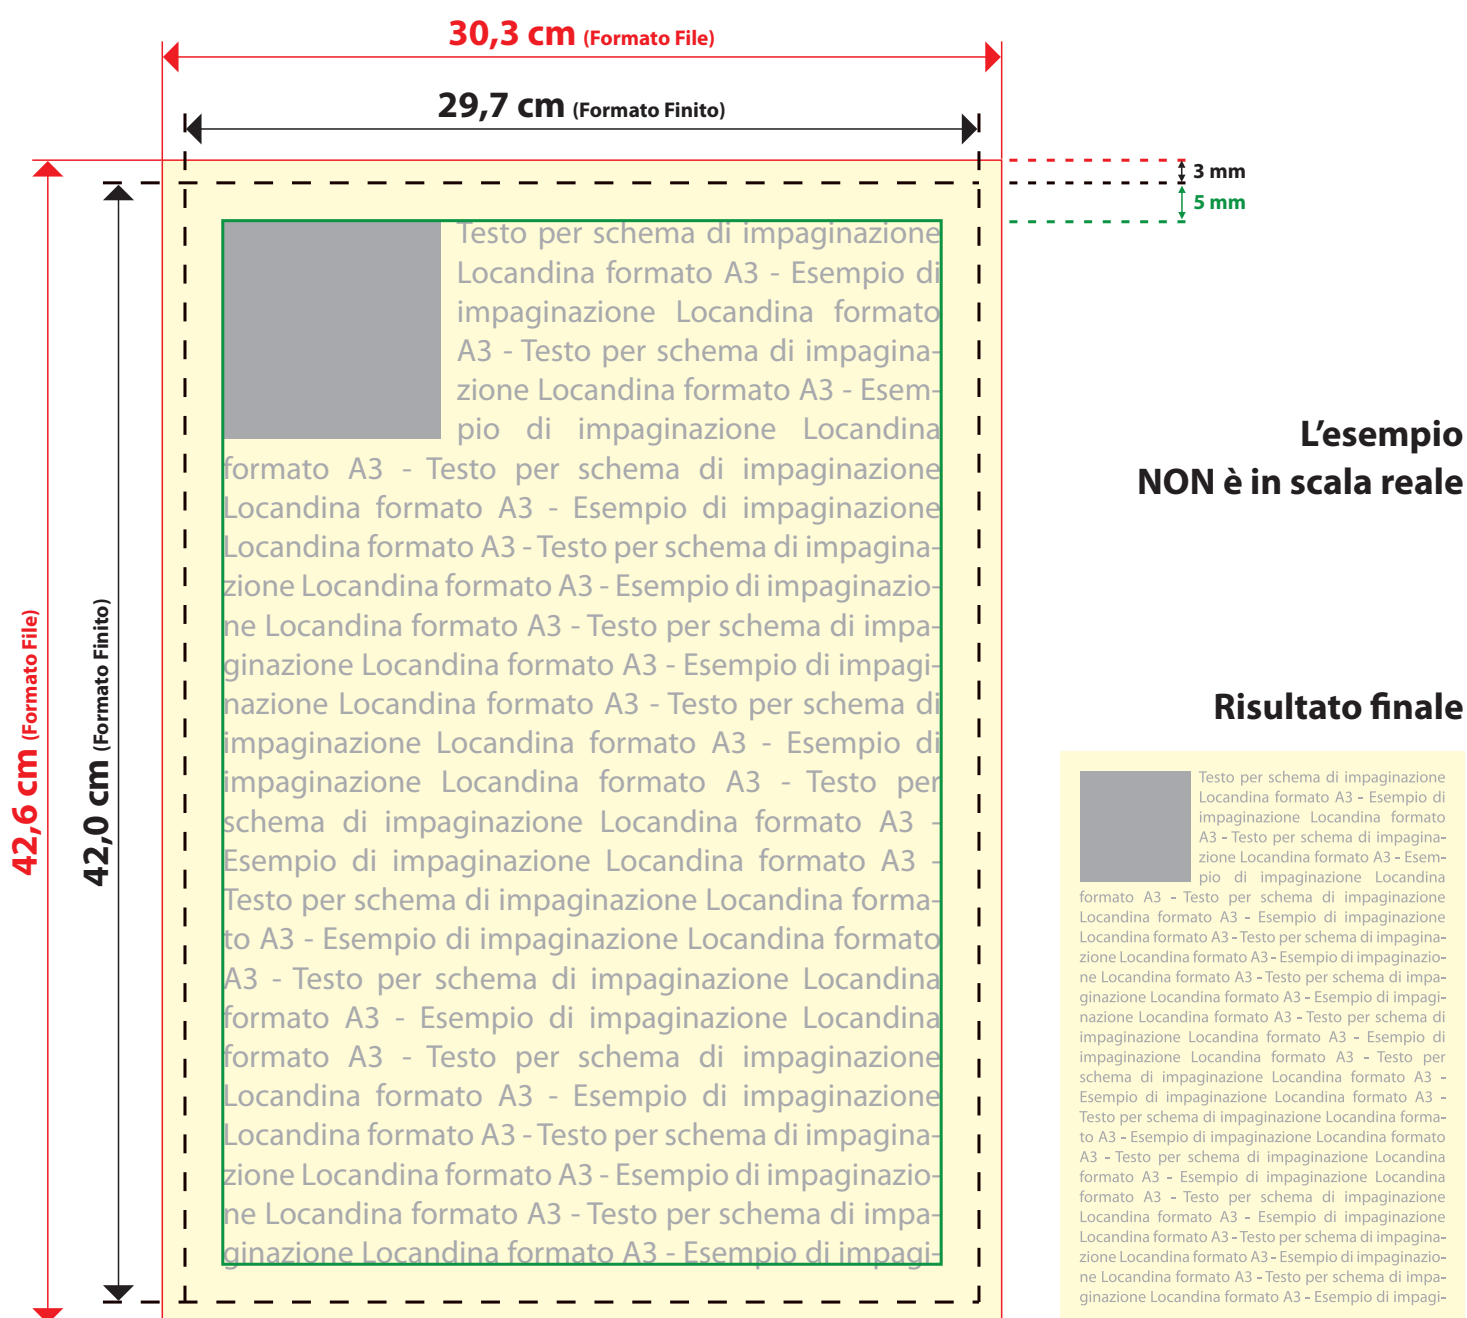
30,3 cm (Formato File)

29,7 cm (Formato Finito)

3 mm

5 mm

42,6 cm (Formato File)

42,0 cm (Formato Finito)

Testo per schema di impaginazione Locandina formato A3 - Esempio di impaginazione Locandina formato A3 - Testo per schema di impaginazione Locandina formato A3 - Esempio di impaginazione Locandina formato A3 - Testo per schema di impaginazione Locandina formato A3 - Esempio di impaginazione Locandina formato A3 - Testo per schema di impaginazione Locandina formato A3 - Esempio di impaginazione Locandina formato A3 - Testo per schema di impaginazione Locandina formato A3 - Esempio di impaginazione Locandina formato A3 - Testo per schema di impaginazione Locandina formato A3 - Esempio di impaginazione Locandina formato A3 - Testo per schema di impaginazione Locandina formato A3 - Esempio di impaginazione Locandina formato A3 - Testo per schema di impaginazione Locandina formato A3 - Esempio di impaginazione Locandina formato A3 - Testo per schema di impaginazione Locandina formato A3 - Esempio di impaginazione Locandina formato A3 - Testo per schema di impaginazione Locandina formato A3 - Esempio di impaginazione Locandina formato A3 - Testo per schema di impaginazione Locandina formato A3 - Esempio di impagi-

L'esempio NON è in scala reale

Risultato finale

Testo per schema di impaginazione Locandina formato A3 - Esempio di impaginazione Locandina formato A3 - Testo per schema di impaginazione Locandina formato A3 - Esempio di impaginazione Locandina formato A3 - Testo per schema di impaginazione Locandina formato A3 - Esempio di impaginazione Locandina formato A3 - Testo per schema di impaginazione Locandina formato A3 - Esempio di impaginazione Locandina formato A3 - Testo per schema di impaginazione Locandina formato A3 - Esempio di impaginazione Locandina formato A3 - Testo per schema di impaginazione Locandina formato A3 - Esempio di impaginazione Locandina formato A3 - Testo per schema di impaginazione Locandina formato A3 - Esempio di impaginazione Locandina formato A3 - Testo per schema di impaginazione Locandina formato A3 - Esempio di impaginazione Locandina formato A3 - Testo per schema di impaginazione Locandina formato A3 - Esempio di impaginazione Locandina formato A3 - Testo per schema di impaginazione Locandina formato A3 - Esempio di impaginazione Locandina formato A3 - Testo per schema di impaginazione Locandina formato A3 - Esempio di impagi-